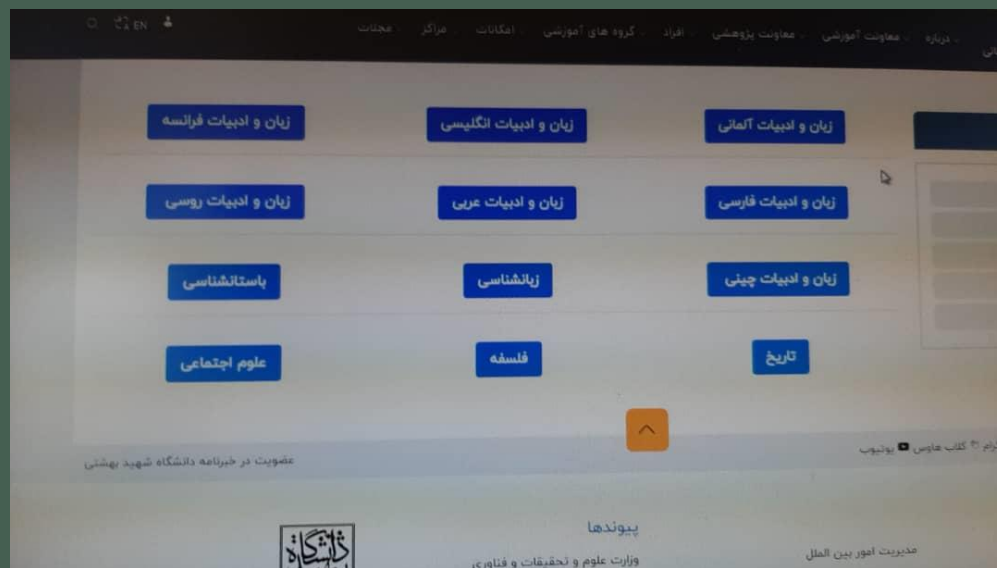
درباره معاونت آموزشی معاونت پژوهشی افراد گروه های آموزشی امکانات مراکز مجلات EN

زبان و ادبیات آلمانی
زبان و ادبیات انگلیسی
زبان و ادبیات فرانسه

زبان و ادبیات فارسی
زبان و ادبیات عربی
زبان و ادبیات روسی

زبان و ادبیات چینی
زبانشناسی
باستانشناسی

تاریخ
فلسفه
علوم اجتماعی

گرام کلاب هاوس یوتیوب
عضویت در خبرنامه دانشگاه شهید بهشتی

پیوندها
مدیریت امور بین الملل
وزارت علوم و تحقیقات و فناوری